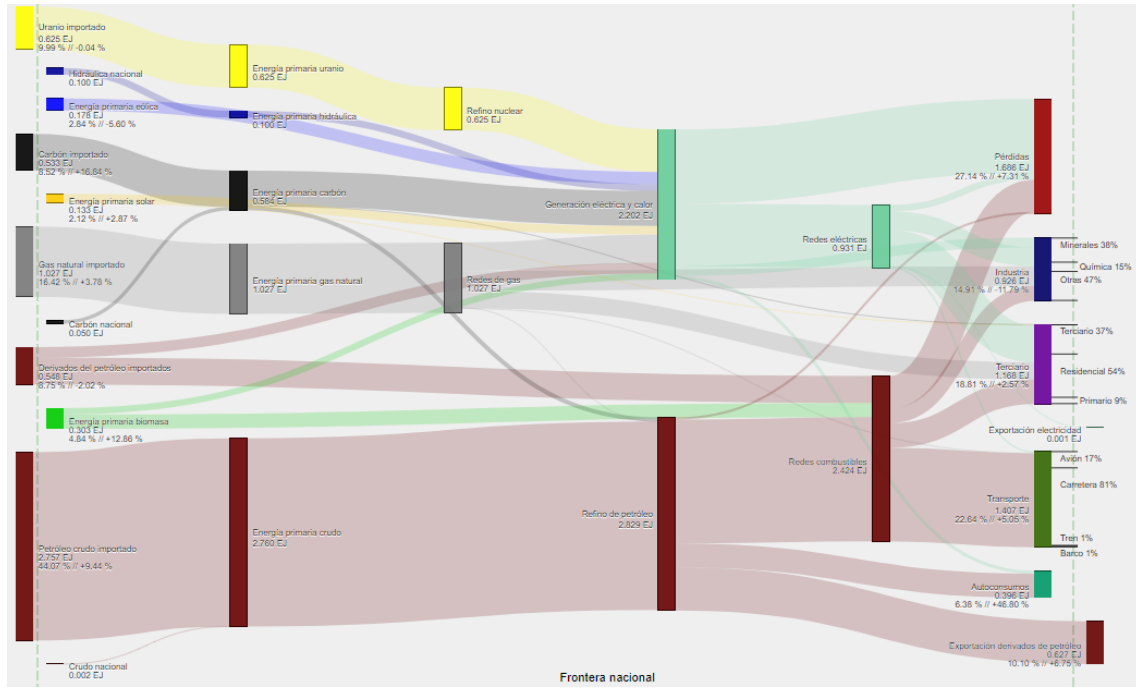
Uranio importado
0.625 EJ
9.99 % // -0.04 %

Hidráulica nacional
0.100 EJ

Energía primaria eólica
0.178 EJ
2.84 % // -5.60 %

Carbón importado
0.533 EJ
8.52 % // +16.84 %

Energía primaria solar
0.133 EJ
2.12 % // +2.87 %

Gas natural importado
1.027 EJ
16.42 % // +3.78 %

Carbón nacional
0.050 EJ

Derivados del petróleo importados
0.546 EJ
8.75 % // -2.02 %

Energía primaria biomasa
0.303 EJ
4.84 % // +12.86 %

Petróleo crudo importado
2.757 EJ
44.07 % // +9.44 %

Crudo nacional
0.002 EJ

Energía primaria uranio
0.625 EJ

Energía primaria hidráulica
0.100 EJ

Energía primaria carbón
0.584 EJ

Energía primaria gas natural
1.027 EJ

Energía primaria crudo
2.760 EJ

Refino nuclear
0.625 EJ

Redes de gas
1.027 EJ

Generación eléctrica y calor
2.202 EJ

Refino de petróleo
2.829 EJ

Redes eléctricas
0.931 EJ

Redes combustibles
2.424 EJ

Pérdidas
1.686 EJ
27.14 % // +7.31 %

Industria
0.926 EJ
14.91 % // -11.79 %

Minerales 38%
Química 15%
Otras 47%

Terciario
1.168 EJ
18.81 % // +2.57 %

Terciario 37%
Residencial 54%
Primario 9%

Exportación electricidad
0.001 EJ

Transporte
1.407 EJ
22.64 % // +5.05 %

Avión 17%
Carretera 81%
Tren 1%
Barco 1%

Autoconsumos
0.396 EJ
6.38 % // +46.80 %

Exportación derivados de petróleo
0.627 EJ
10.10 % // +6.75 %

Frontera nacional